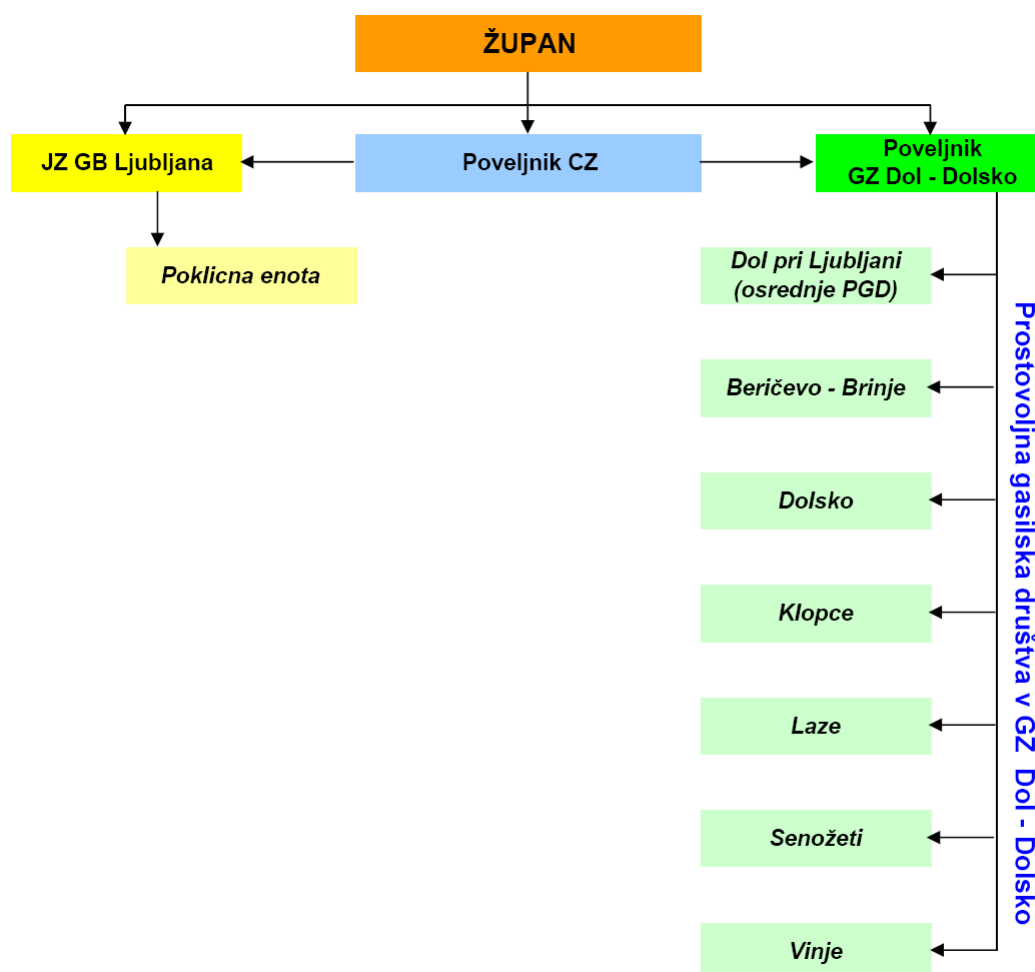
ŽUPAN

JZ GB Ljubljana

Poveljnik CZ

Poveljnik GZ Dol - Dolsko

Poklicna enota

Dol pri Ljubljani (osrednje PGD)

Beričevo - Brinje

Dolsko

Klopce

Laze

Senožeti

Vinje

Prostovoljna gasilska društva v GZ Dol - Dolsko